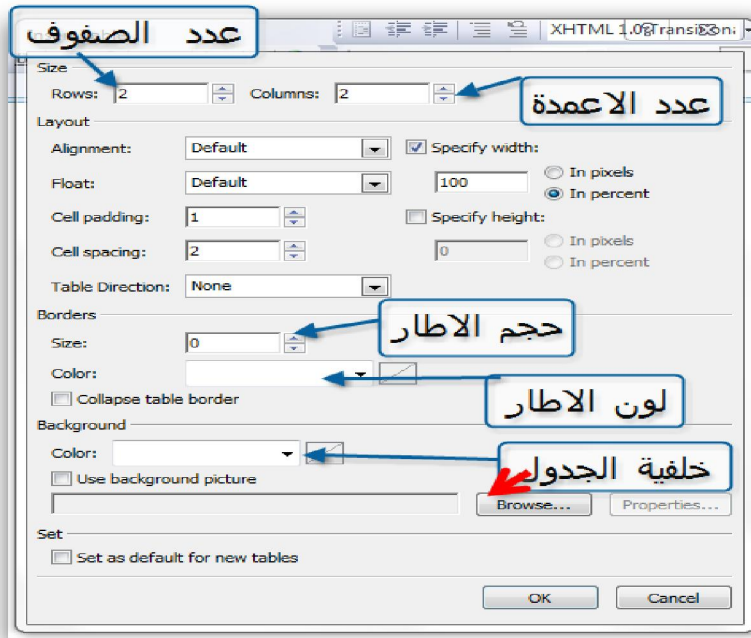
عدد الصفوف

XHTML 1.0 Transi

Size
Rows: 2
Columns: 2

عدد الاعمدة

Layout
Alignment: Default
Specify width:
Float: Default
100
In pixels
In percent
Cell padding: 1
Specify height:
Cell spacing: 2
0
In pixels
In percent
Table Direction: None

Borders

حجم الاطار

Size: 0
Color:

لون الاطار

Collapse table border

Background
Color:

خلفية الجدول

Use background picture
Browse...
Properties...

Set
Set as default for new tables

OK
Cancel